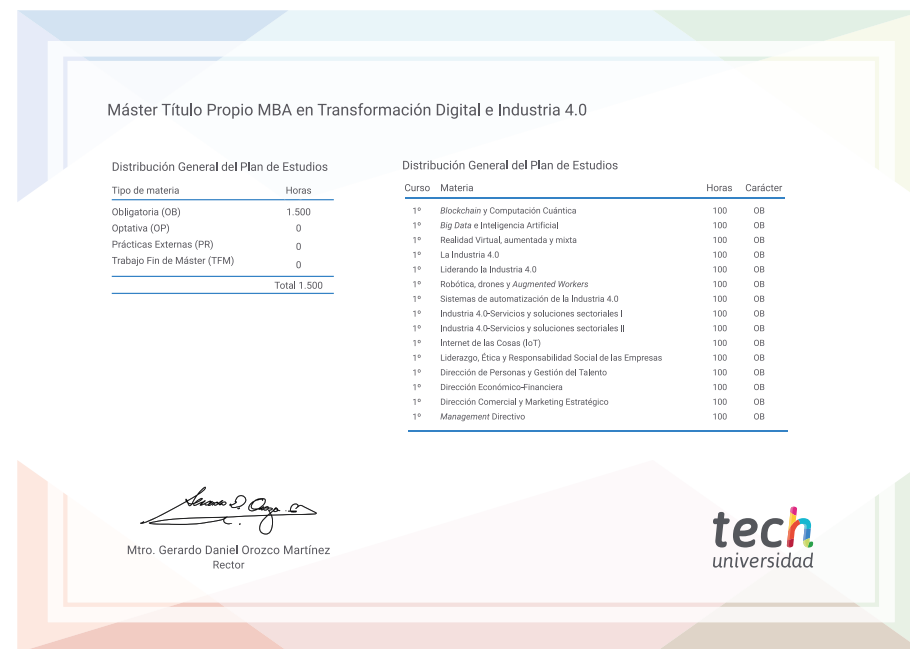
Máster Título Propio MBA en Transformación Digital e Industria 4.0

Distribución General del Plan de Estudios

| Tipo de materia | Horas |
|---|---|
| Obligatoria (OB) | 1.500 |
| Optativa (OP) | 0 |
| Prácticas Externas (PR) | 0 |
| Trabajo Fin de Máster (TFM) | 0 |
| | Total 1.500 |

Distribución General del Plan de Estudios

| Curso | Materia | Horas | Carácter |
|---|---|---|---|
| 1º | Blockchain y Computación Cuántica | 100 | OB |
| 1º | Big Data e Inteligencia Artificial | 100 | OB |
| 1º | Realidad Virtual, aumentada y mixta | 100 | OB |
| 1º | La Industria 4.0 | 100 | OB |
| 1º | Liderando la Industria 4.0 | 100 | OB |
| 1º | Robótica, drones y Augmented Workers | 100 | OB |
| 1º | Sistemas de automatización de la Industria 4.0 | 100 | OB |
| 1º | Industria 4.0-Servicios y soluciones sectoriales I | 100 | OB |
| 1º | Industria 4.0-Servicios y soluciones sectoriales II | 100 | OB |
| 1º | Internet de las Cosas (IoT) | 100 | OB |
| 1º | Liderazgo, Ética y Responsabilidad Social de las Empresas | 100 | OB |
| 1º | Dirección de Personas y Gestión del Talento | 100 | OB |
| 1º | Dirección Económico-Financiera | 100 | OB |
| 1º | Dirección Comercial y Marketing Estratégico | 100 | OB |
| 1º | Management Directivo | 100 | OB |

Mtro. Gerardo Daniel Orozco Martínez
Rector

tech
universidad